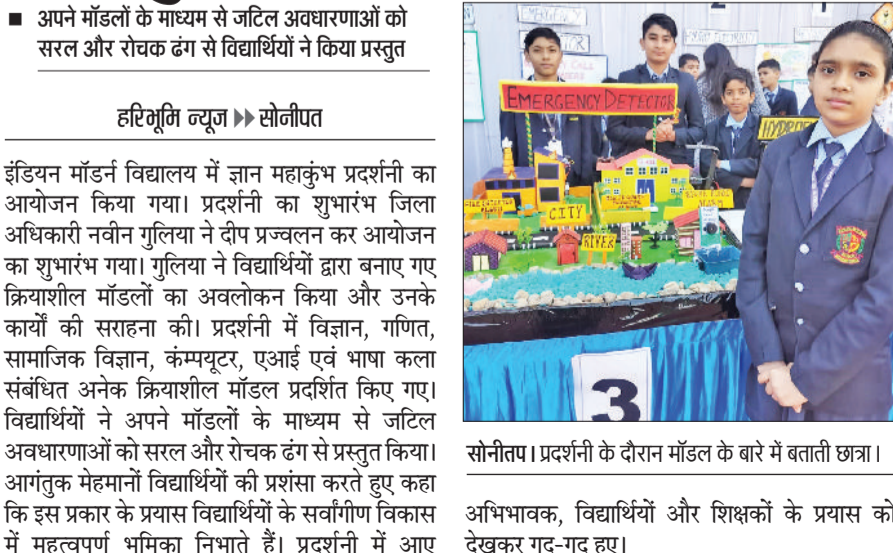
■ अपने मॉडलों के माध्यम से जटिल अवधारणाओं को सरल और रोचक ढंग से विद्यार्थियों ने किया प्रस्तुत

हरिभूमि न्यूज ▸▸ सोनीपत

इंडियन मॉडर्न विद्यालय में ज्ञान महाकुंभ प्रदर्शनी का आयोजन किया गया। प्रदर्शनी का शुभारंभ जिला अधिकारी नवीन गुलिया ने दीप प्रज्वलन कर आयोजन का शुभारंभ गया। गुलिया ने विद्यार्थियों द्वारा बनाए गए क्रियाशील मॉडलों का अवलोकन किया और उनके कार्यों की सराहना की। प्रदर्शनी में विज्ञान, गणित, सामाजिक विज्ञान, कंम्पयूटर, एआई एवं भाषा कला संबंधित अनेक क्रियाशील मॉडल प्रदर्शित किए गए। विद्यार्थियों ने अपने मॉडलों के माध्यम से जटिल अवधारणाओं को सरल और रोचक ढंग से प्रस्तुत किया। आगंतुक मेहमानों विद्यार्थियों की प्रशंसा करते हुए कहा कि इस प्रकार के प्रयास विद्यार्थियों के सर्वांगीण विकास में महत्वपर्ण भमिका निभाते हैं। प्रदर्शनी में आए

EMERGENCY DETECTOR
CITY
RIVER
HYDRO
3

सोनीतप। प्रदर्शनी के दौरान मॉडल के बारे में बताती छात्रा।

अभिभावक, विद्यार्थियों और शिक्षकों के प्रयास को देखकर गद-गद हुए।